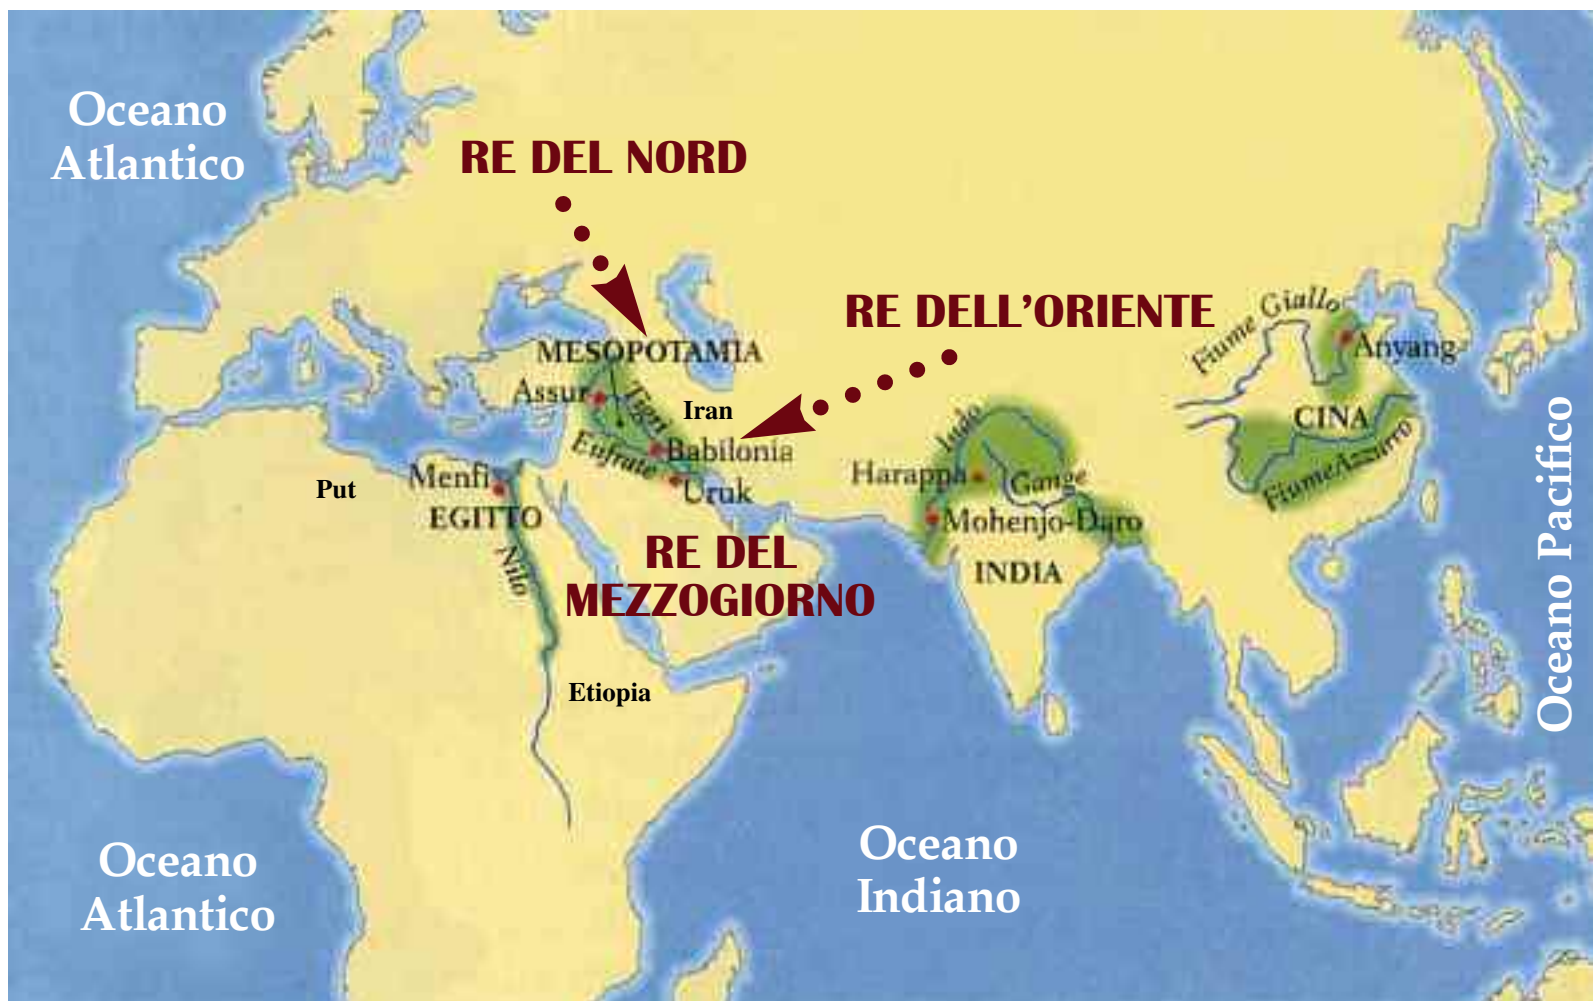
Oceano Atlantico

RE DEL NORD

RE DELL'ORIENTE

MESOPOTAMIA

Assur

Tigri

Iran

Eufrate

Babilonia

Uruk

Menfi

Put

EGITTO

Nilo

RE DEL MEZZOGIORNO

Etiopia

Fiume Giallo

Anyang

CINA

Fiume Azzurro

Indo

Harappa

Gange

Mohenjo-Daro

INDIA

Oceano Pacifico

Oceano Atlantico

Oceano Indiano